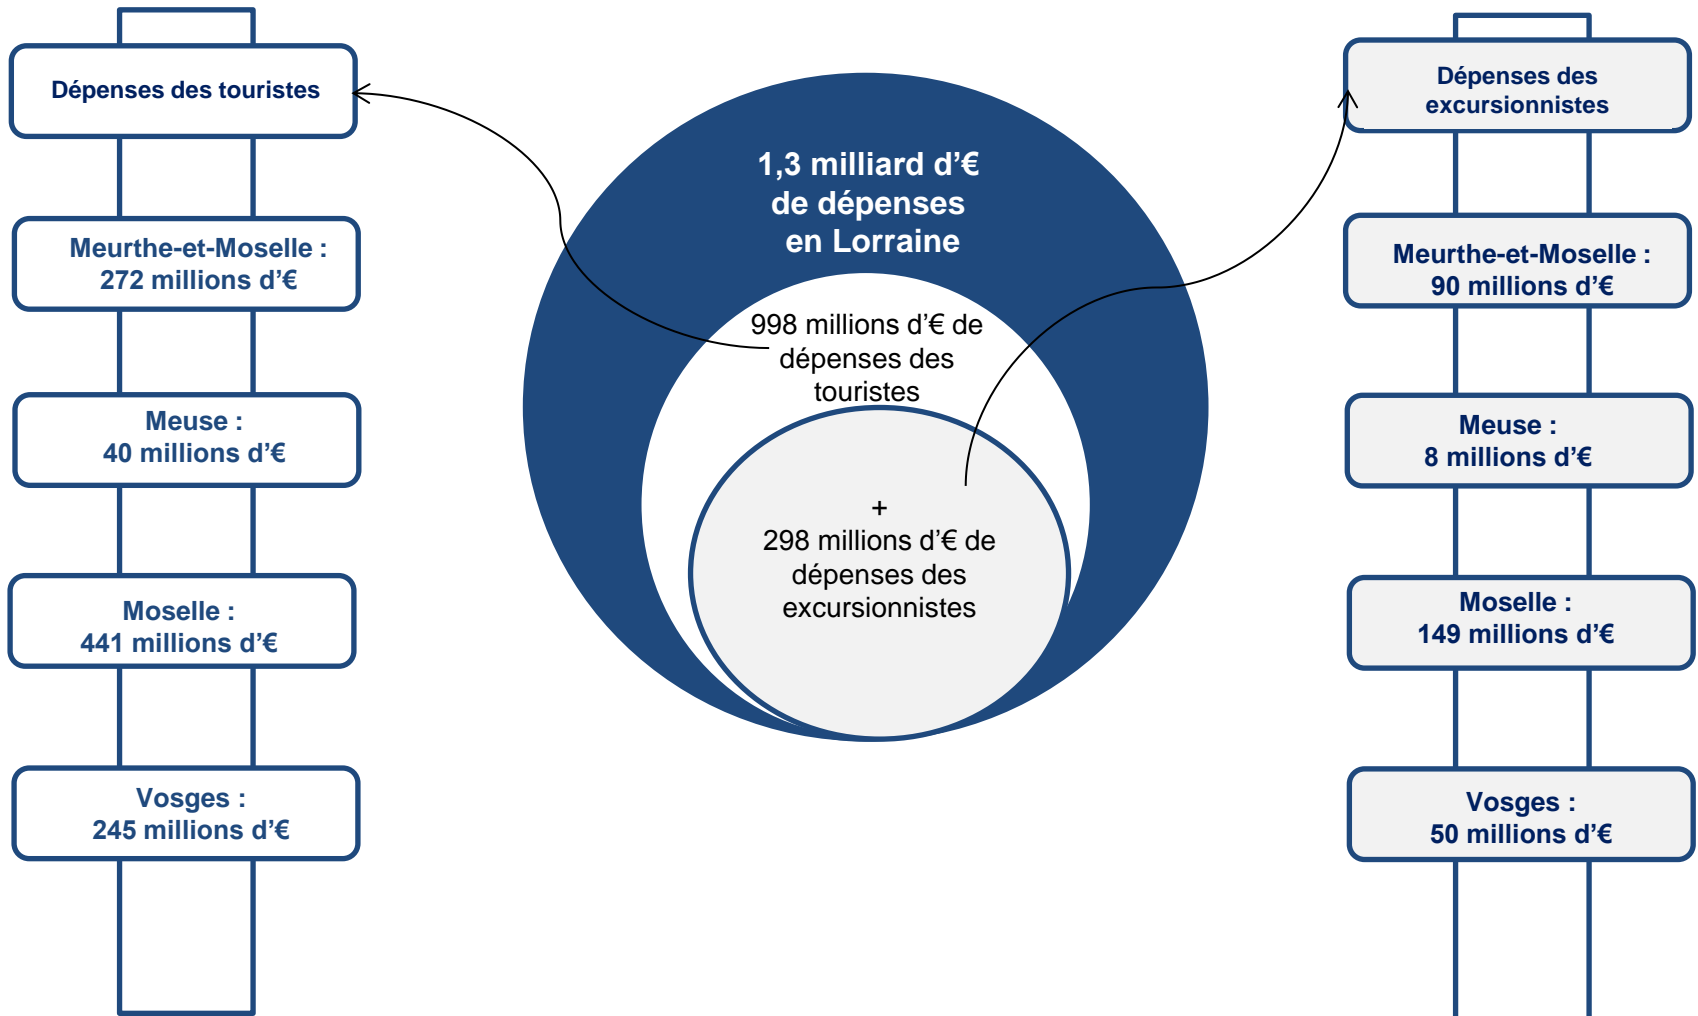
Dépenses des touristes

Meurthe-et-Moselle : 272 millions d'€

Meuse : 40 millions d'€

Moselle : 441 millions d'€

Vosges : 245 millions d'€

1,3 milliard d'€ de dépenses en Lorraine

998 millions d'€ de dépenses des touristes

+ 298 millions d'€ de dépenses des excursionnistes

Dépenses des excursionnistes

Meurthe-et-Moselle : 90 millions d'€

Meuse : 8 millions d'€

Moselle : 149 millions d'€

Vosges : 50 millions d'€